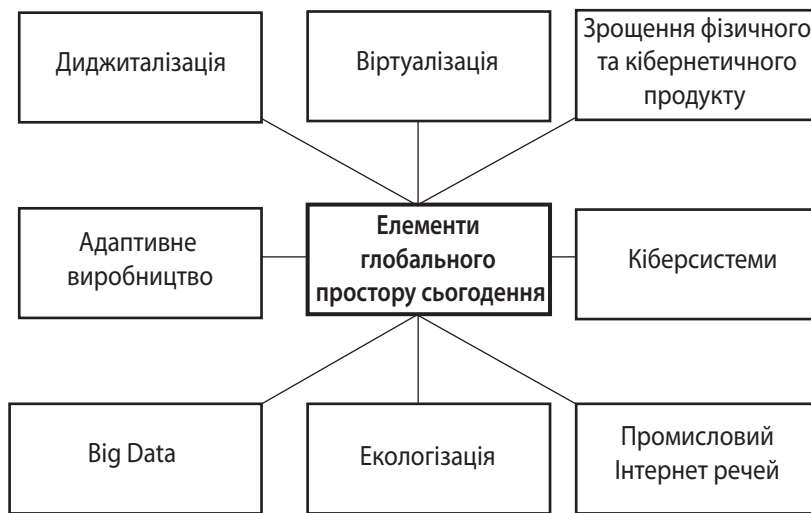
Диджиталізація

Віртуалізація

Зрощення фізичного та кібернетичного продукту

Адаптивне виробництво

Елементи глобального простору сьогодення

Кіберсистеми

Big Data

Екологізація

Промисловий Інтернет речей